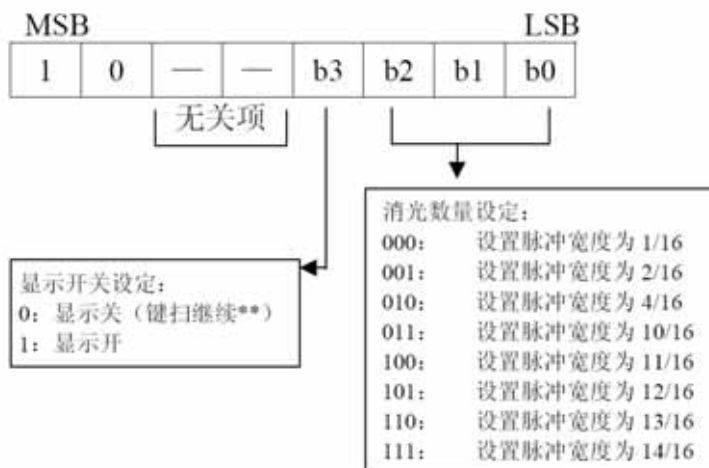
MSB LSB

| 1 | 0 | — | — | b3 | b2 | b1 | b0 |
|---|---|---|---|---|---|---|---|

无关项

显示开关设定：
0：显示关（键扫继续**）
1：显示开

消光数量设定：
000： 设置脉冲宽度为 1/16
001： 设置脉冲宽度为 2/16
010： 设置脉冲宽度为 4/16
011： 设置脉冲宽度为 10/16
100： 设置脉冲宽度为 11/16
101： 设置脉冲宽度为 12/16
110： 设置脉冲宽度为 13/16
111： 设置脉冲宽度为 14/16